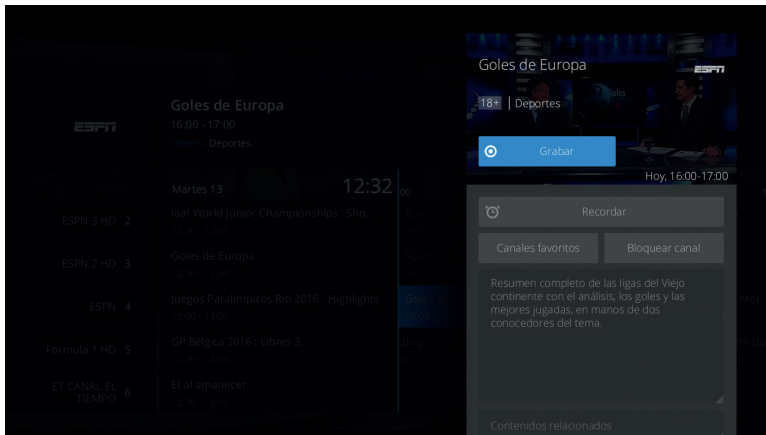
ESPN

Goles de Europa
16:00 - 17:00
Deportes

Martes 13
12:32

ESPN 3 HD 2
Iaaf World Junior Championships : Sho...

ESPN 2 HD 3
Goles de Europa

ESPN 4
Juegos Paralimpicos Rio 2016 - Highlights

Formula 1 HD 5
GP Bélgica 2016 : Libres 3

ET CANAL EL TIEMPO 6
Et al amanecer

Goles de Europa
ESPN
18+ | Deportes

Grabar
Hoy, 16:00-17:00

Recordar

Canales favoritos
Bloquear canal

Resumen completo de las ligas del Viejo continente con el análisis, los goles y las mejores jugadas, en manos de dos conocedores del tema.

Contenidos relacionados